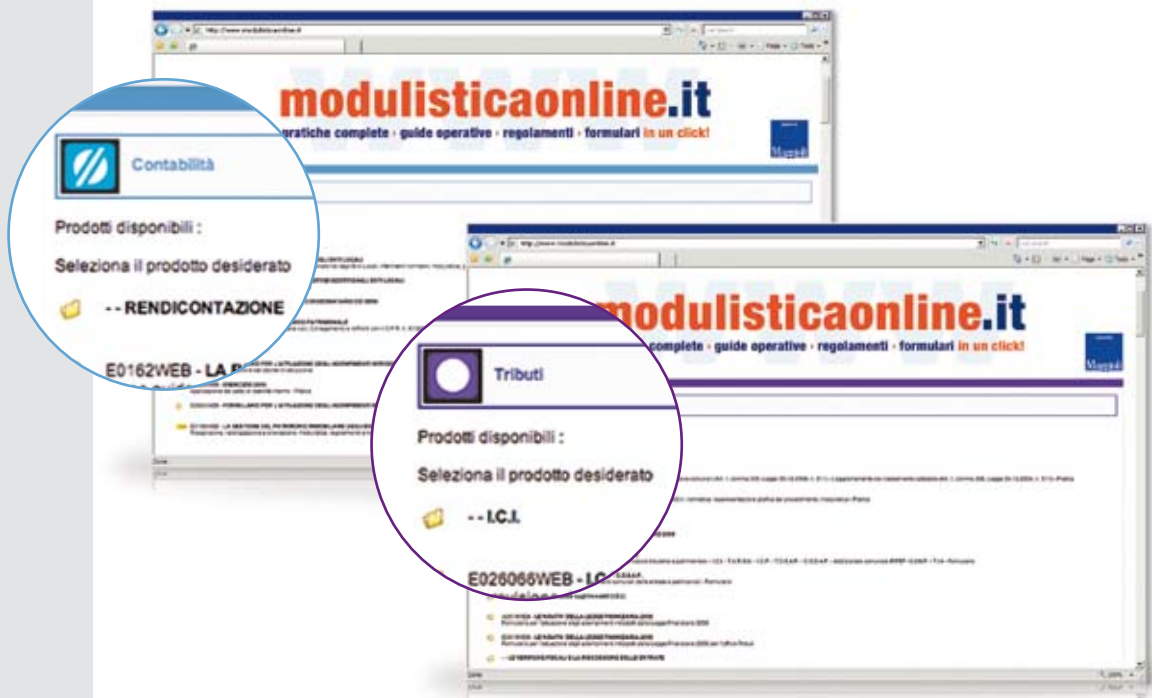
modulisticaonline.it

pratiche complete · guide operative · regolamenti · formulari in un click!

Maggioli

Contabilità

Prodotti disponibili :

Seleziona il prodotto desiderato

- - RENDICONTAZIONE

E0162WEB - LA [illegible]

modulisticaonline.it

complete · guide operative · regolamenti · formulari in un click!

Maggioli

Tributi

Prodotti disponibili :

Seleziona il prodotto desiderato

- - I.C.I.

E026066WEB - I.C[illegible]